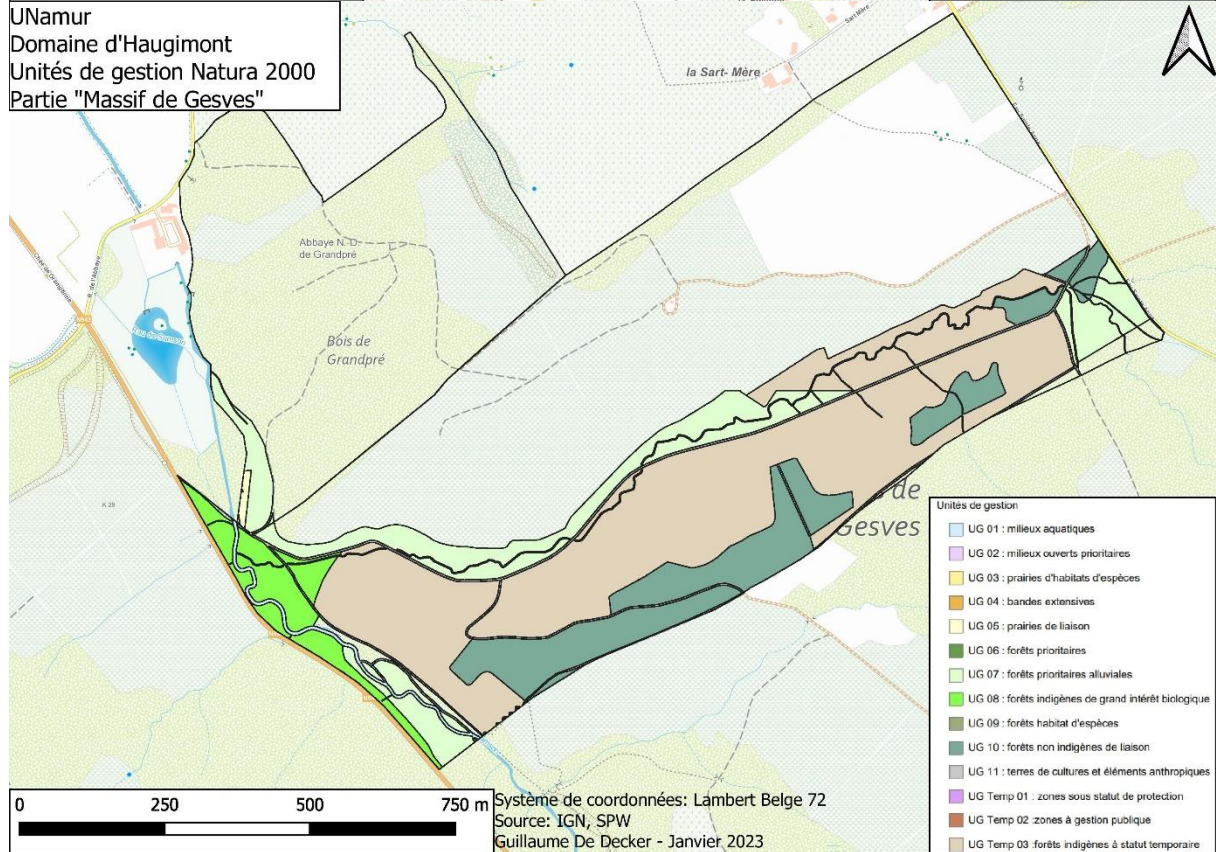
UNamur
Domaine d'Haugimont
Unités de gestion Natura 2000
Partie "Massif de Gesves"

la Sart- Mère

Abbaye N.-D. de Grandpré

Bois de Grandpré

de Gesves

Unités de gestion
UG 01 : milieux aquatiques
UG 02 : milieux ouverts prioritaires
UG 03 : prairies d'habitats d'espèces
UG 04 : bandes extensives
UG 05 : prairies de liaison
UG 06 : forêts prioritaires
UG 07 : forêts prioritaires alluviales
UG 08 : forêts indigènes de grand intérêt biologique
UG 09 : forêts habitat d'espèces
UG 10 : forêts non indigènes de liaison
UG 11 : terres de cultures et éléments anthropiques
UG Temp 01 : zones sous statut de protection
UG Temp 02 zones à gestion publique
UG Temp 03 :forêts indigènes à statut temporaire

0 250 500 750 m

Système de coordonnées: Lambert Belge 72
Source: IGN, SPW
Guillaume De Decker - Janvier 2023